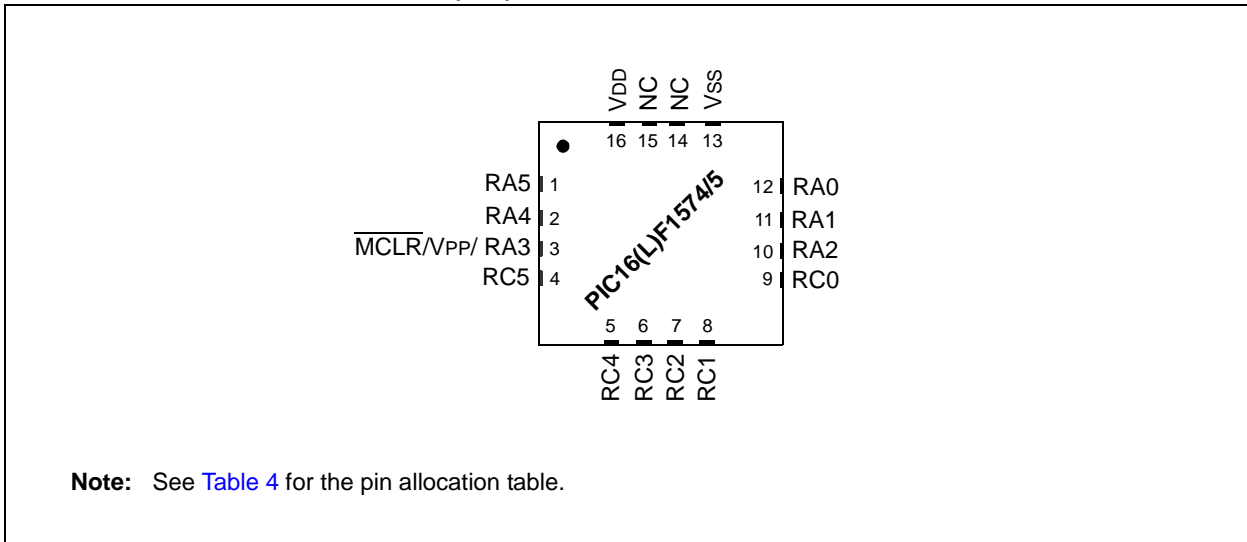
VDD NC NC VSS

16 15 14 13

RA5 1

RA4 2

$\overline{MCLR}$/VPP/ RA3 3

RC5 4

PIC16(L)F1574/5

12 RA0

11 RA1

10 RA2

9 RC0

5 6 7 8

RC4 RC3 RC2 RC1

**Note:** See Table 4 for the pin allocation table.